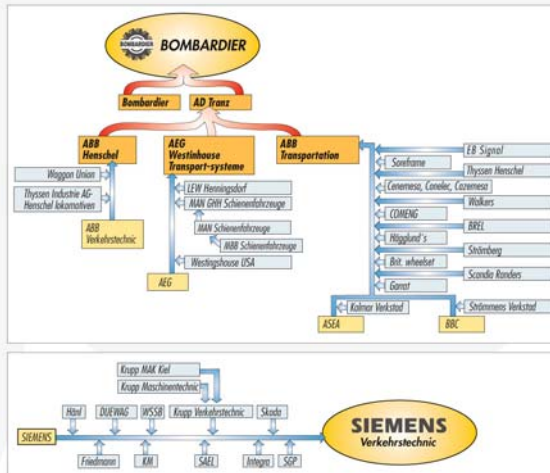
BOMBARDIER
BOMBARDIER

Bombardier
AD Tranz

ABB Henschel
AEG Westinhouse Transport-systeme
ABB Transportation

Waggon Union
Thyssen Industrie AG-Henschel lokomotiven
ABB Verkehrstechnic

LEW Henningsdorf
MAN GHH Schienenfahrzeuge
MAN Schienenfahrzeuge
MBB Schienenfahrzeuge
Westingshouse USA
AEG

EB Signal
Soreframe
Thyssen Henschel
Cenemesa, Conelec, Cozemesa
Walkers
COMENG
BREL
Hägglund's
Strömberg
Brit. wheelset
Scandia Randers
Garrat
Kalmar Verkstad
Strömmens Verkstad
ASEA
BBC

Krupp MAK Kiel
Krupp Maschinentechnic
Hänl
DUEWAG
WSSB
Krupp Verkehrstechnic
Skoda
SIEMENS
Friedmann
KM
SAEL
Integra
SGP
SIEMENS
Verkehrstechnic